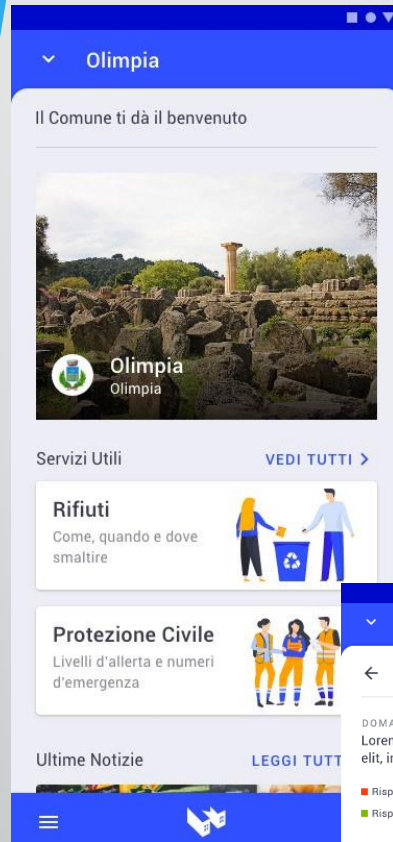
Olimpia

Il Comune ti dà il benvenuto

Olimpia
Olimpia

Servizi Utili
VEDI TUTTI >

Rifiuti
Come, quando e dove smaltire

Protezione Civile
Livelli d'allerta e numeri d'emergenza

Ultime Notizie
LEGGI TUTT

DOMA
Lorer
elit, i
Risp
Risp